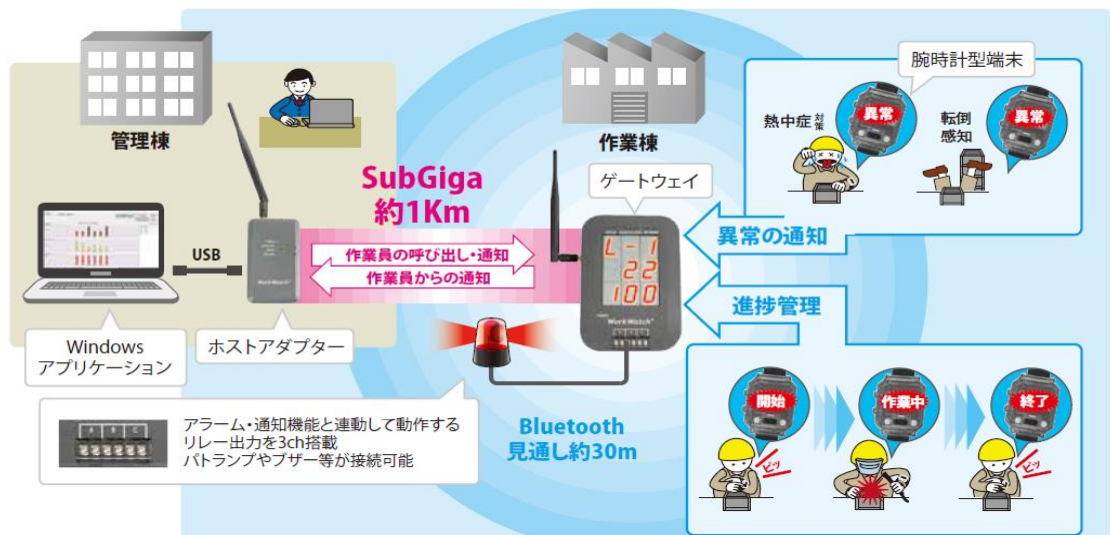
管理棟

作業棟

腕時計型端末

熱中症 対策

異常

転倒 感知

異常

SubGiga 約1Km

ゲートウェイ

USB

作業員の呼び出し・通知

作業員からの通知

L-1
22
100

WorkWatch

WorkWatch

異常の通知

進捗管理

Windows アプリケーション

ホストアダプター

アラーム・通知機能と連動して動作する リレー出力を3ch搭載 パトランプやブザー等が接続可能

A B C

Bluetooth 見通し約30m

開始

作業中

終了

ピッ

ピッ